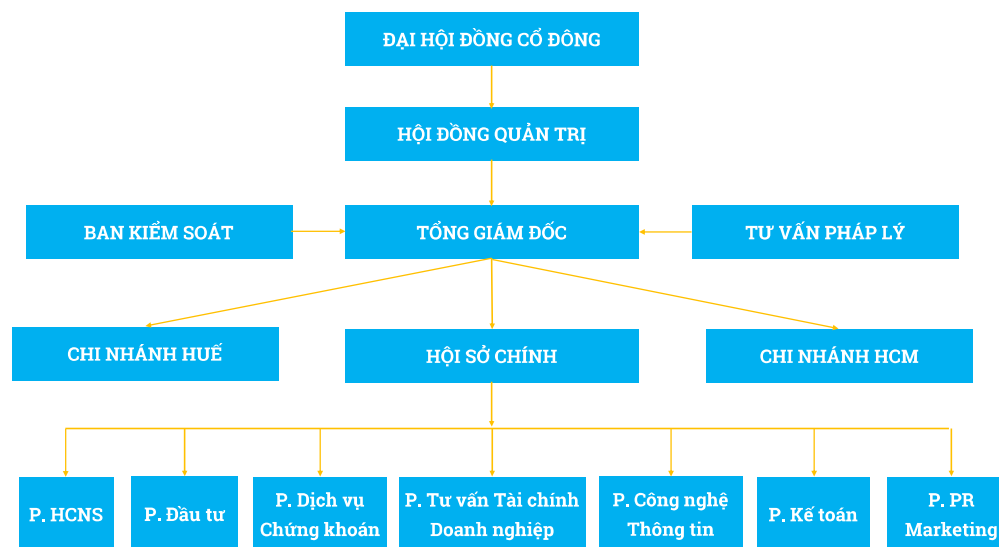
ĐẠI HỘI ĐỒNG CỔ ĐÔNG

HỘI ĐỒNG QUẢN TRỊ

BAN KIỂM SOÁT

TỔNG GIÁM ĐỐC

TƯ VẤN PHÁP LÝ

CHI NHÁNH HUẾ

HỘI SỞ CHÍNH

CHI NHÁNH HCM

P. HCNS

P. Đầu tư

P. Dịch vụ Chứng khoán

P. Tư vấn Tài chính Doanh nghiệp

P. Công nghệ Thông tin

P. Kế toán

P. PR Marketing